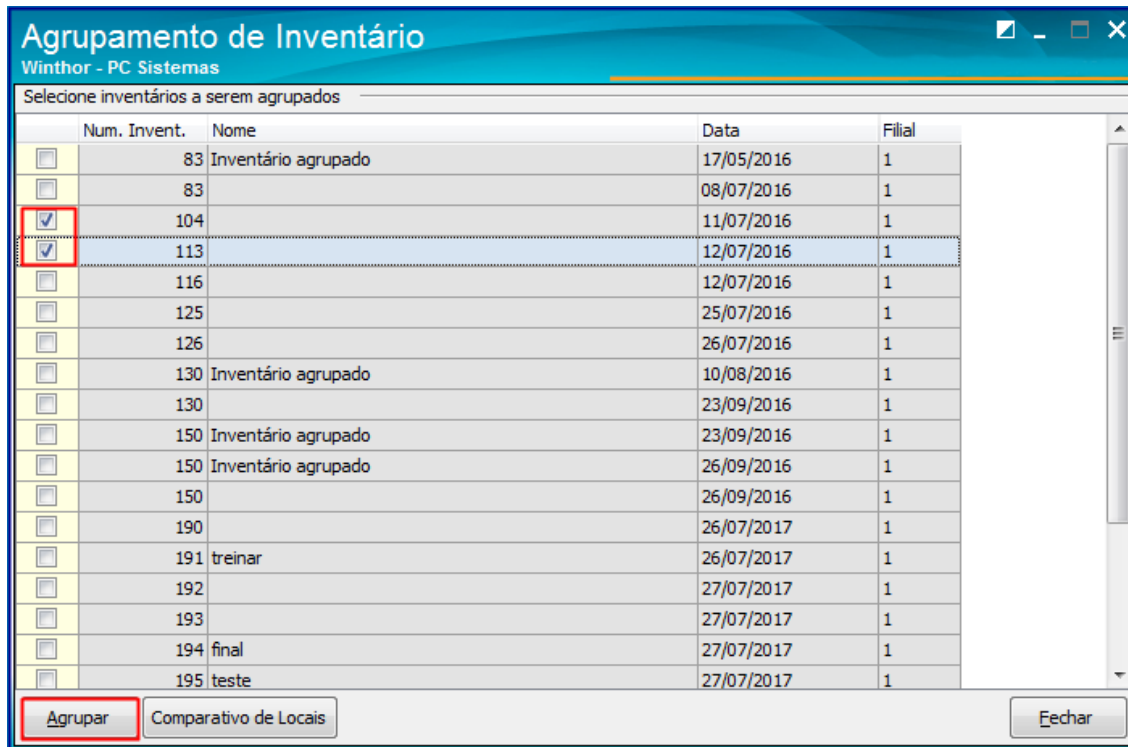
Agrupamento de Inventário
Winthor - PC Sistemas

Selecione inventários a serem agrupados

| | Num. Invent. | Nome | Data | Filial |
|---|---|---|---|---|
| ☐ | 83 | Inventário agrupado | 17/05/2016 | 1 |
| ☐ | 83 | | 08/07/2016 | 1 |
| ☑ | 104 | | 11/07/2016 | 1 |
| ☑ | 113 | | 12/07/2016 | 1 |
| ☐ | 116 | | 12/07/2016 | 1 |
| ☐ | 125 | | 25/07/2016 | 1 |
| ☐ | 126 | | 26/07/2016 | 1 |
| ☐ | 130 | Inventário agrupado | 10/08/2016 | 1 |
| ☐ | 130 | | 23/09/2016 | 1 |
| ☐ | 150 | Inventário agrupado | 23/09/2016 | 1 |
| ☐ | 150 | Inventário agrupado | 26/09/2016 | 1 |
| ☐ | 150 | | 26/09/2016 | 1 |
| ☐ | 190 | | 26/07/2017 | 1 |
| ☐ | 191 | treinar | 26/07/2017 | 1 |
| ☐ | 192 | | 27/07/2017 | 1 |
| ☐ | 193 | | 27/07/2017 | 1 |
| ☐ | 194 | final | 27/07/2017 | 1 |
| ☐ | 195 | teste | 27/07/2017 | 1 |

Agrupar
Comparativo de Locais
Fechar